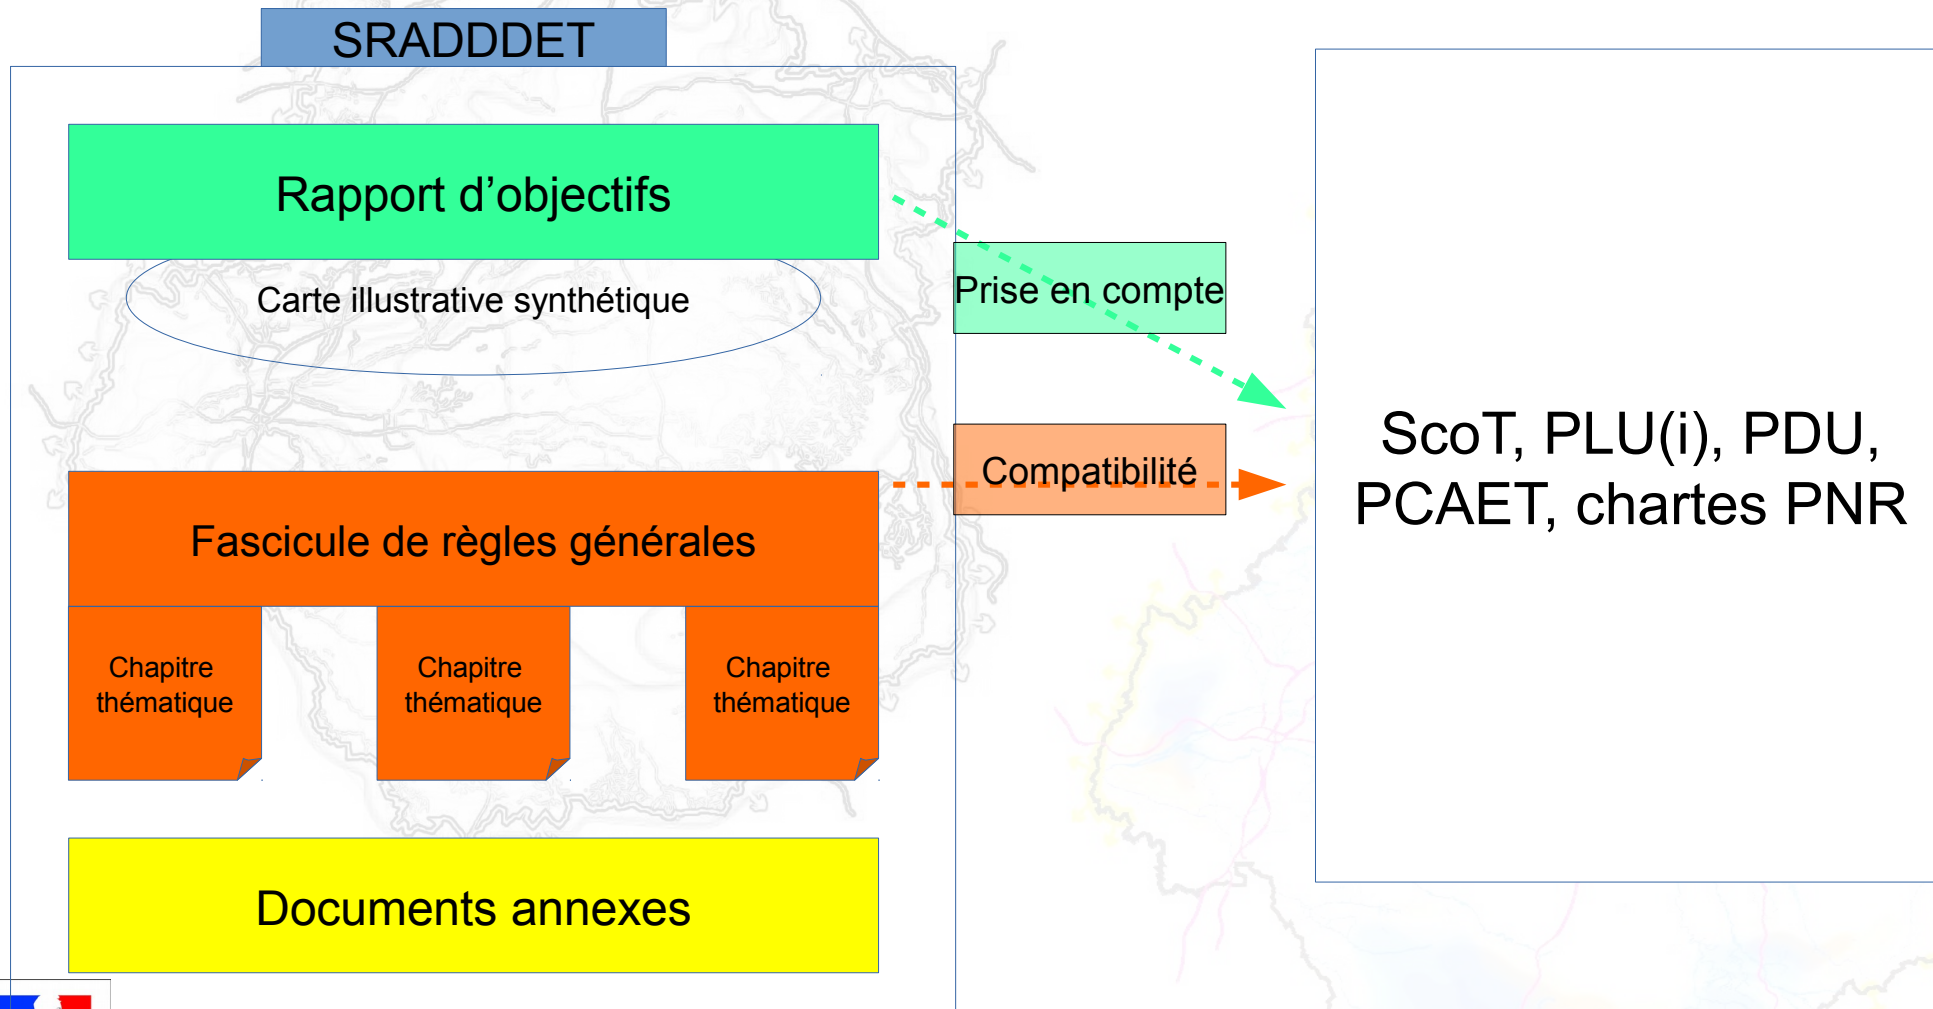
SRADDDET

Rapport d’objectifs

Carte illustrative synthétique

Fascicule de règles générales

Chapitre thématique

Chapitre thématique

Chapitre thématique

Documents annexes

Prise en compte

Compatibilité

ScoT, PLU(i), PDU, PCAET, chartes PNR